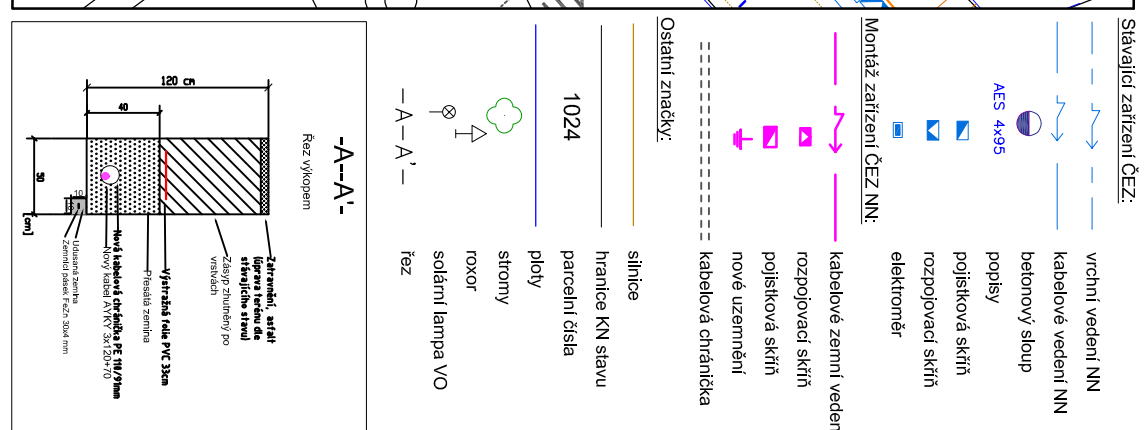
Stávající zařízení ČEZ:

vrchní vedení NN

kabelové vedení NN

AES 4x95

betonový sloup

popisy

pojistková skříň

rozpojovací skříň

elektroměr

Montáž zařízení ČEZ NN:

kabelové zemní veden

rozpojovací skříň

pojistková skříň

nové uzemnění

kabelová chránička

Ostatní značky:

silnice

hranice KN stavu

1024

parcelní čísla

ploty

stromy

roxor

solární lampa VO

– A – A' –

řez

-A--A'-

Řez výkopem

120 cm

40

90

10

[cm]

Zatravnění, asfalt (úprava terénu dle stávajícího stavu)

Zásyp zhutněný po vrstvách

Výstražná folie PVC 33cm

Přesátá zemina

Nová kabelová chránička PE 110/91mm

Nový kabel AYKY 3x120+70

Udusaná zemina

Zemnící pásek FeZn 30x4 mm